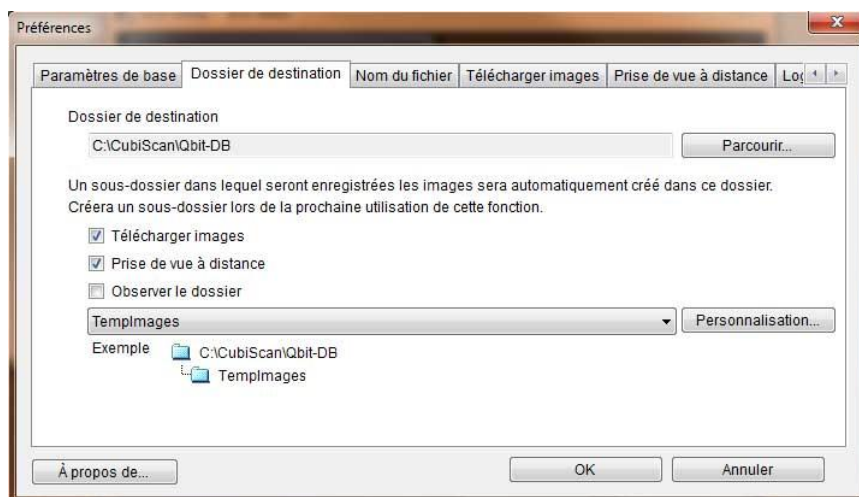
Préférences

Paramètres de base | Dossier de destination | Nom du fichier | Télécharger images | Prise de vue à distance | Log

Dossier de destination

C:\CubiScan\Qbit-DB

Parcourir...

Un sous-dossier dans lequel seront enregistrées les images sera automatiquement créé dans ce dossier.
Créera un sous-dossier lors de la prochaine utilisation de cette fonction.

Télécharger images

Prise de vue à distance

Observer le dossier

TempImages

Personnalisation...

Exemple

C:\CubiScan\Qbit-DB

TempImages

À propos de...

OK

Annuler